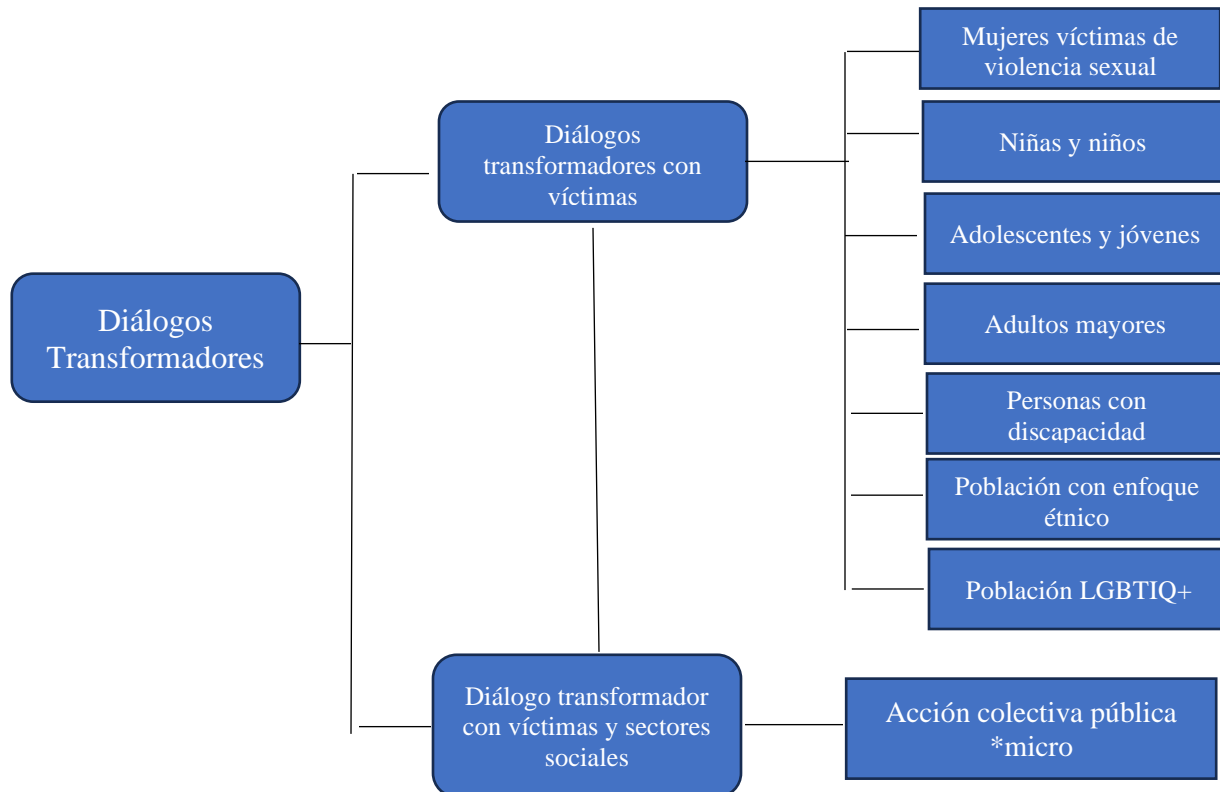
Diálogos Transformadores

Diálogos transformadores con víctimas

Mujeres víctimas de violencia sexual

Niñas y niños

Adolescentes y jóvenes

Adultos mayores

Personas con discapacidad

Población con enfoque étnico

Población LGBTIQ+

Diálogo transformador con víctimas y sectores sociales

Acción colectiva pública *micro